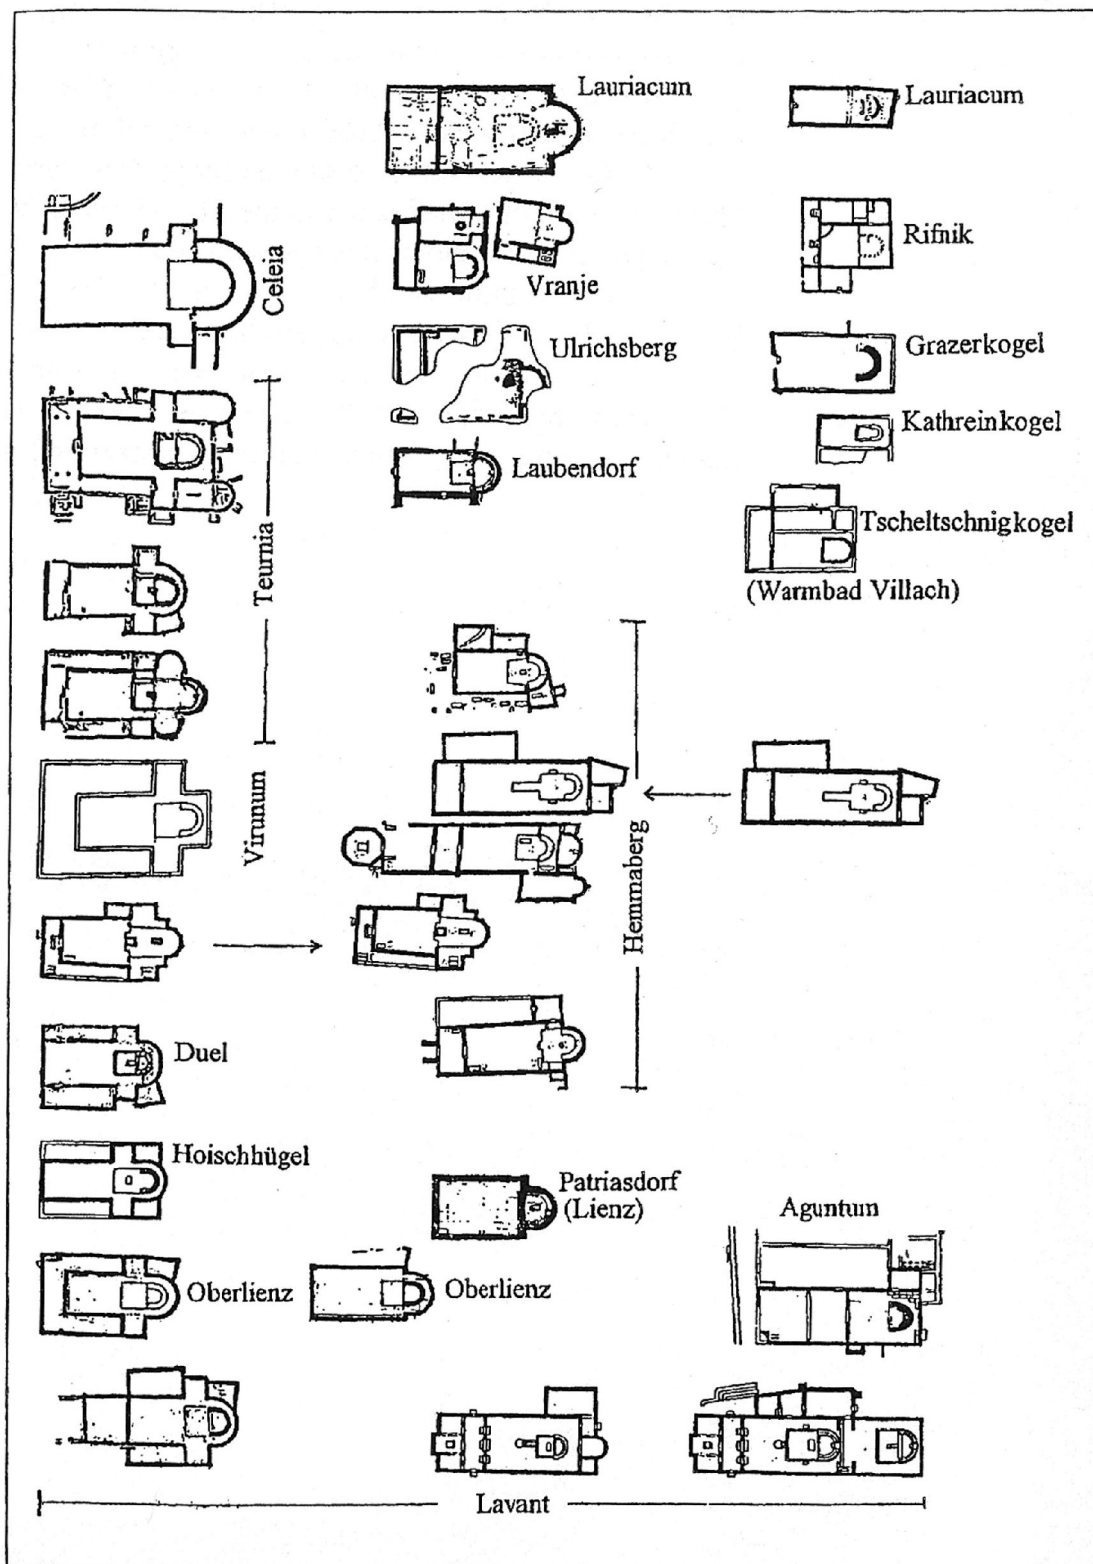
Lauriacum
Lauriacum
Celeia
Vranje
Rifnik
Ulrichsberg
Grazerkogel
Kathreinkogel
Laubendorf
Teurnia
Tscheltschnigkogel
(Warmbad Villach)
Virunum
Hemmaberg
Duel
Hoischhügel
Patriasdorf (Lienz)
Aguntum
Oberlienz
Oberlienz
Lavant